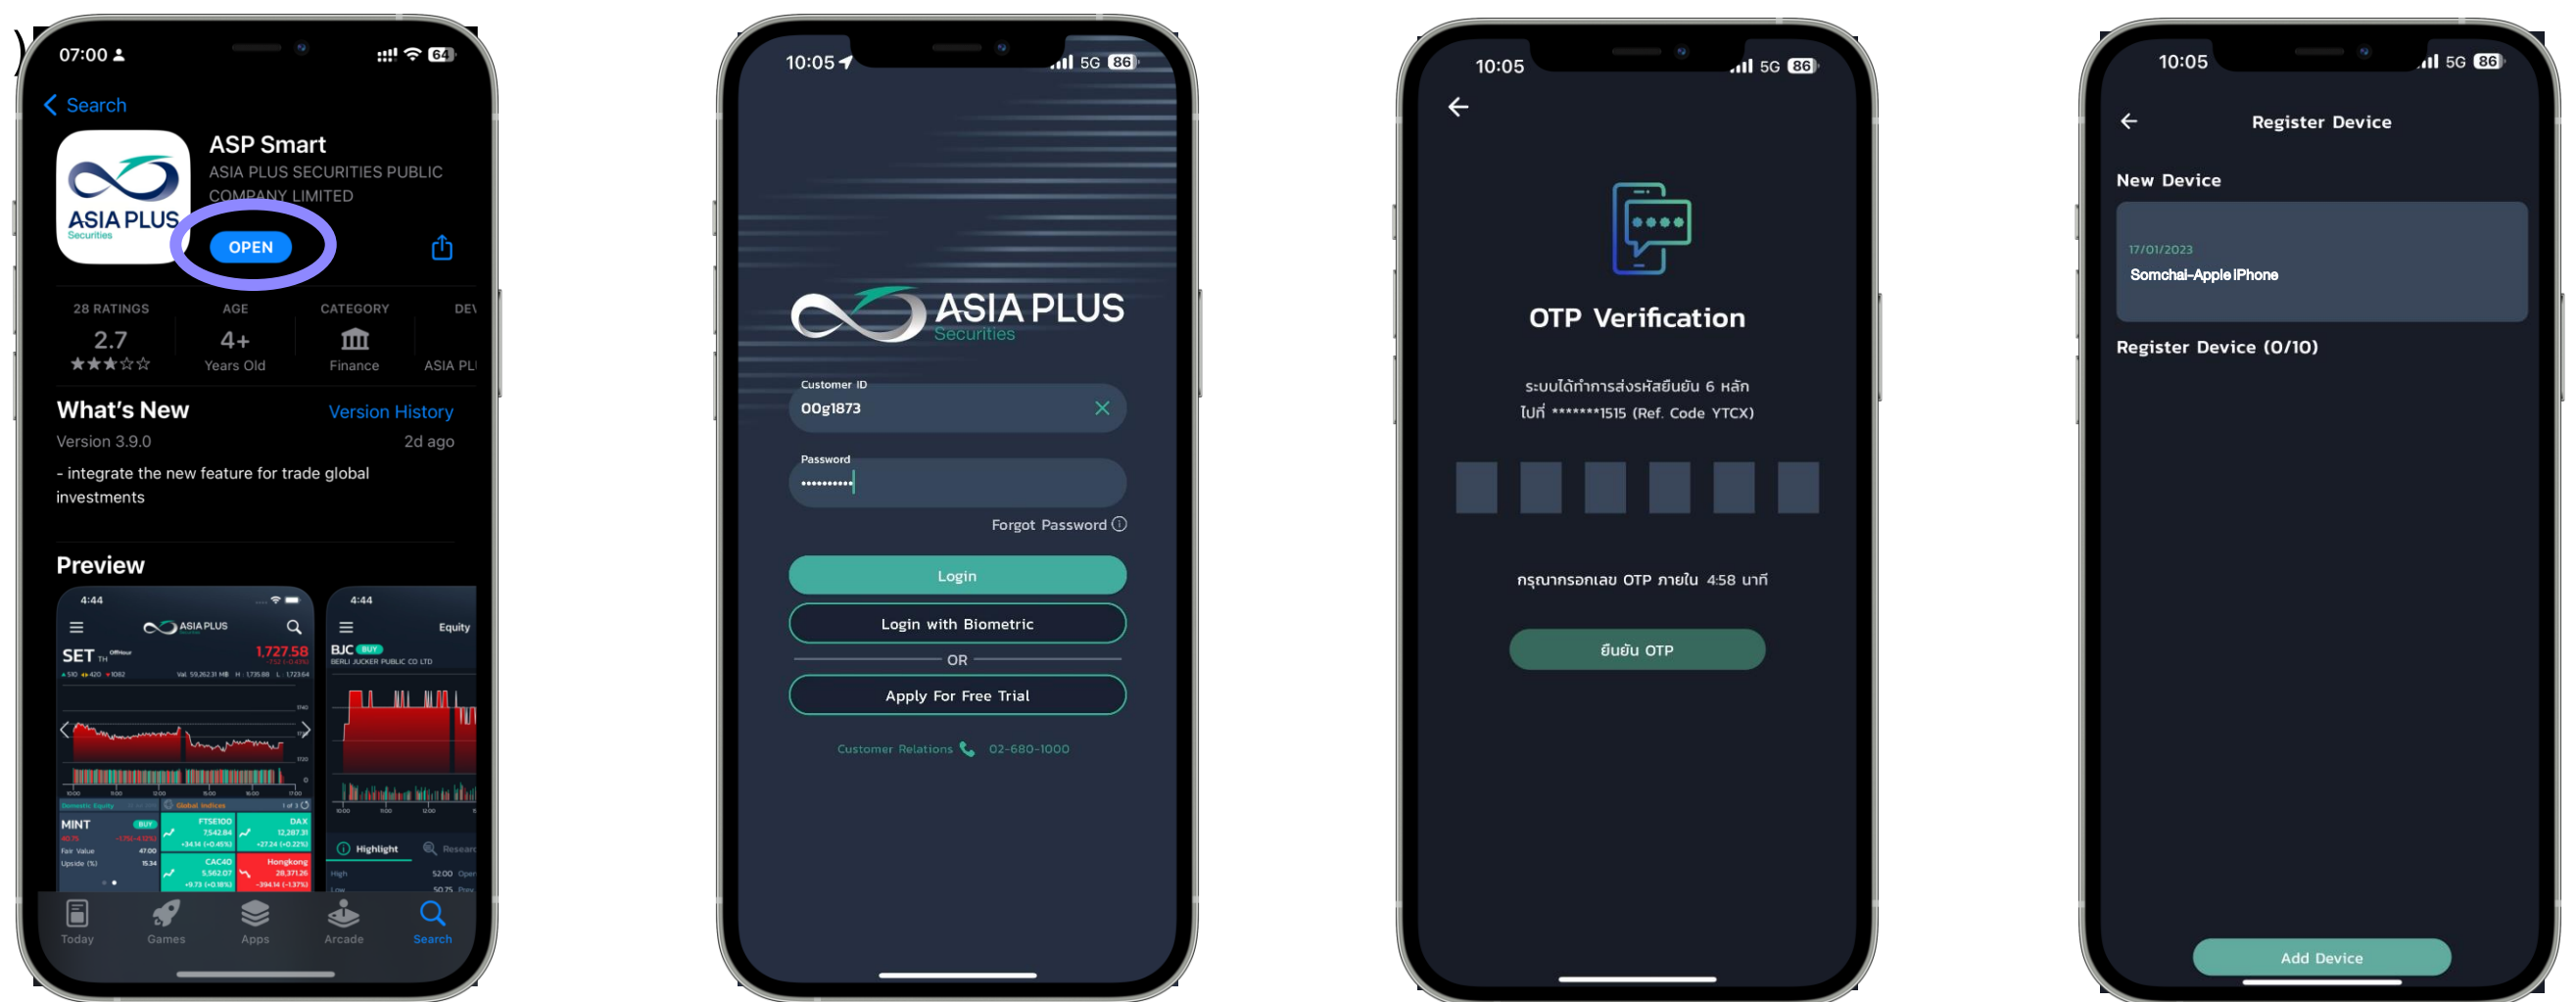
07:00

< Search

ASIA PLUS Securities

ASP Smart
ASIA PLUS SECURITIES PUBLIC COMPANY LIMITED

OPEN

28 RATINGS
2.7
★★★☆☆

AGE
4+
Years Old

CATEGORY
Finance

DEV
ASIA PL

What's New
Version History
Version 3.9.0
2d ago
- integrate the new feature for trade global investments

Preview

4:44
ASIA PLUS
SET
1,727.58
MINT
FTSE100
7,542.84
DAX
12,287.31
CAC40
5,562.07
Hongkong
28,371.26

4:44
Equity
BJC BUY
BERLI JUCKER PUBLIC CO LTD
Highlight
Research

Today
Games
Apps
Arcade
Search

10:05
5G 86

ASIA PLUS
Securities

Customer ID
00g1873

Password
••••••••••

Forgot Password

Login
Login with Biometric
OR
Apply For Free Trial

Customer Relations 02-680-1000

10:05
5G 86

OTP Verification

ระบบได้ทำการส่งรหัสยืนยัน 6 หลัก
ไปที่ *******1515 (Ref. Code YTCX)

กรุณากรอกเลข OTP ภายใน 4:58 นาที

ยืนยัน OTP

10:05
5G 86

Register Device

New Device

17/01/2023
Somchai-Apple IPhone

Register Device (0/10)

Add Device